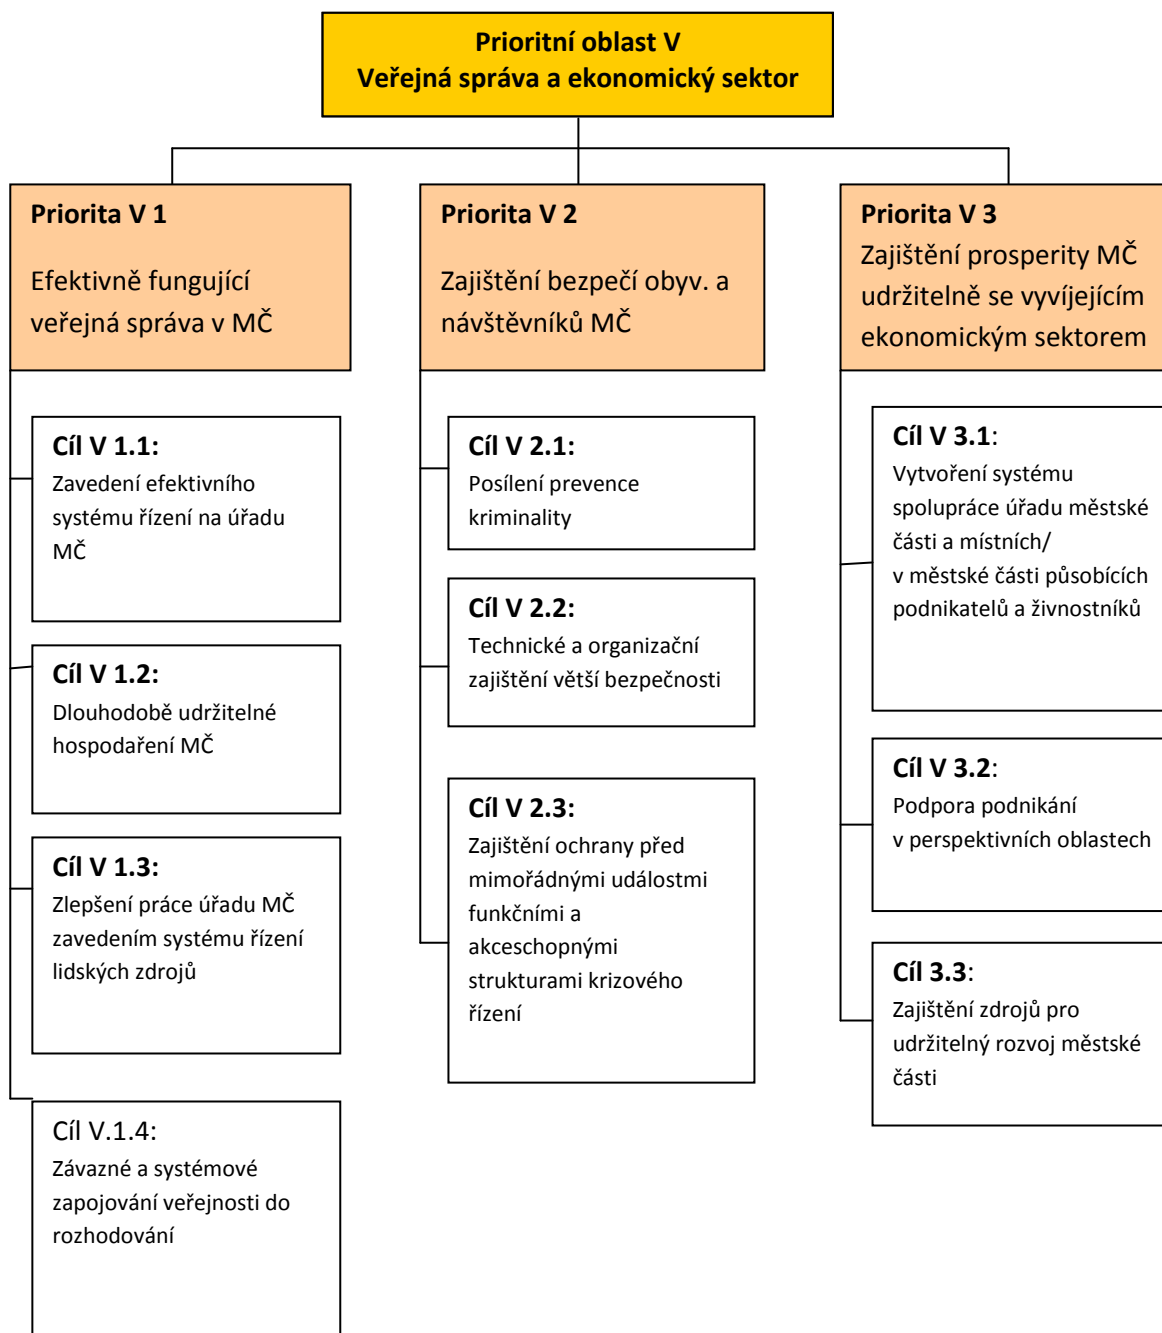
Prioritní oblast V
Veřejná správa a ekonomický sektor

Priorita V 1

Efektivně fungující veřejná správa v MČ

Cíl V 1.1:
Zavedení efektivního systému řízení na úřadu MČ

Cíl V 1.2:
Dlouhodobě udržitelné hospodaření MČ

Cíl V 1.3:
Zlepšení práce úřadu MČ zavedením systému řízení lidských zdrojů

Cíl V.1.4:
Závazné a systémové zapojování veřejnosti do rozhodování

Priorita V 2

Zajištění bezpečí obyv. a návštěvníků MČ

Cíl V 2.1:
Posílení prevence kriminality

Cíl V 2.2:
Technické a organizační zajištění větší bezpečnosti

Cíl V 2.3:
Zajištění ochrany před mimořádnými událostmi funkčními a akceschopnými strukturami krizového řízení

Priorita V 3
Zajištění prosperity MČ udržitelně se vyvíjejícím ekonomickým sektorem

Cíl V 3.1:
Vytvoření systému spolupráce úřadu městské části a místních/ v městské části působících podnikatelů a živnostníků

Cíl V 3.2:
Podpora podnikání v perspektivních oblastech

Cíl 3.3:
Zajištění zdrojů pro udržitelný rozvoj městské části